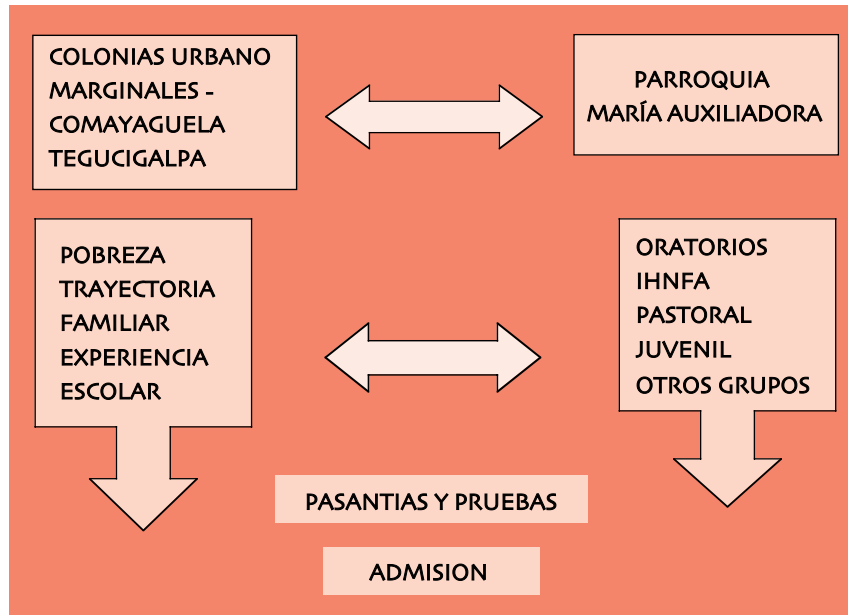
COLONIAS URBANO MARGINALES - COMAYAGUELA TEGUCIGALPA

PARROQUIA MARÍA AUXILIADORA

POBREZA
TRAYECTORIA
FAMILIAR
EXPERIENCIA
ESCOLAR

ORATORIOS
IHNFA
PASTORAL
JUVENIL
OTROS GRUPOS

PASANTIAS Y PRUEBAS

ADMISION